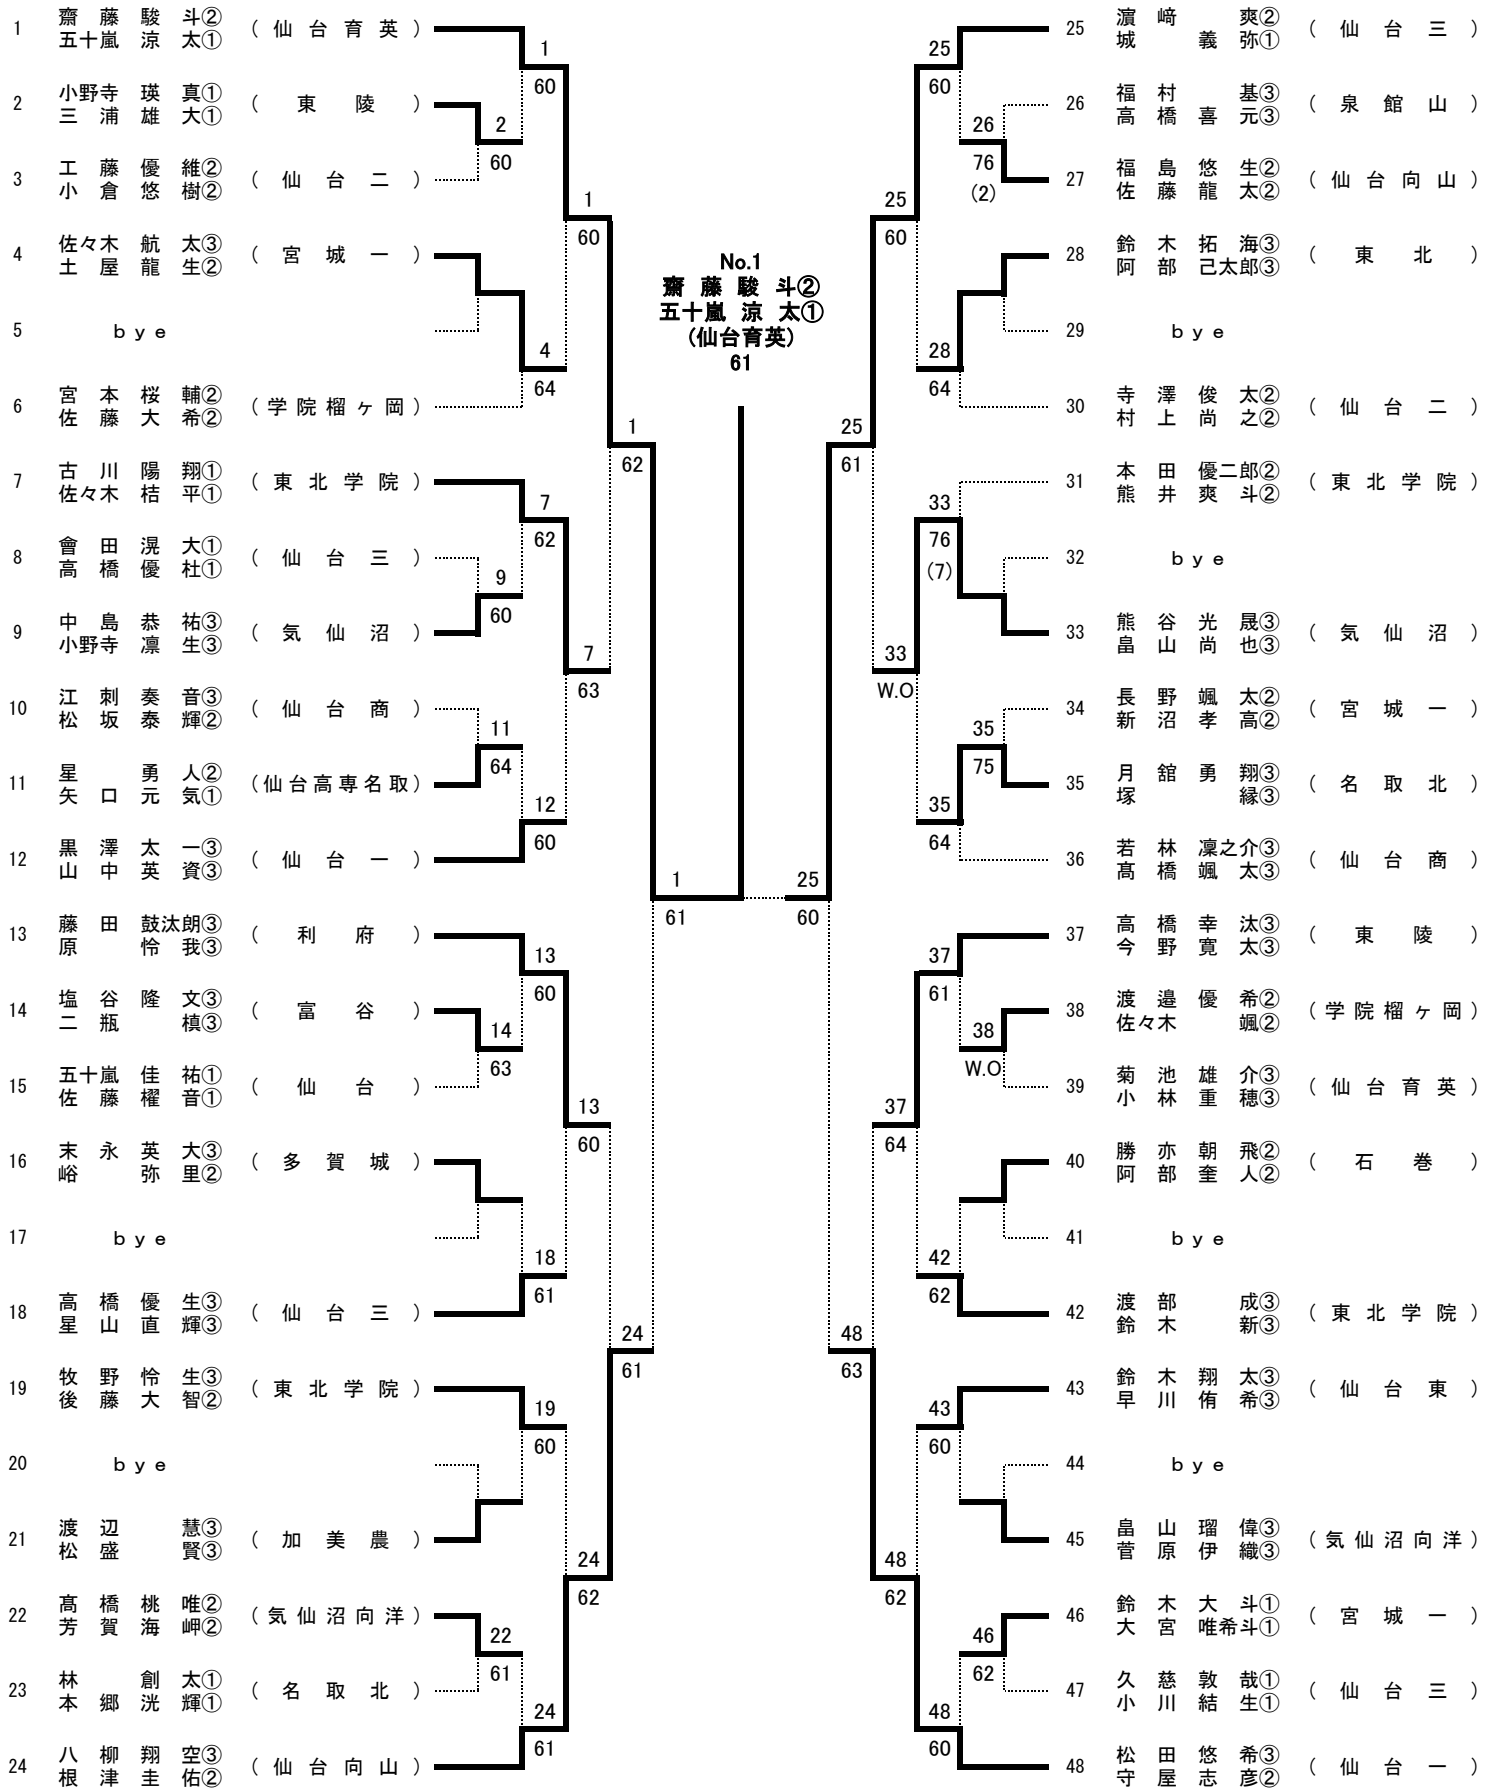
1 齋藤駿斗② 五十嵐涼太① (仙台育英)
2 小野寺瑛真① 三浦雄大① (東陵)
3 工藤優維② 小倉悠樹② (仙台二)
4 佐々木航太③ 土屋龍生② (宮城一)
5 bye
6 宮本桜輔② 佐藤大希② (学院榴ヶ岡)
7 古川陽翔① 佐々木桔平① (東北学院)
8 會田滉大① 高橋優杜① (仙台三)
9 中島恭祐③ 小野寺凛生③ (気仙沼)
10 江刺奏音③ 松坂泰輝② (仙台商)
11 星勇人② 矢口元気① (仙台高専名取)
12 黒澤太一③ 山中英資③ (仙台一)
13 藤田鼓汰朗③ 原怜我③ (利府)
14 塩谷隆文③ 二瓶槙③ (富谷)
15 五十嵐佳祐① 佐藤櫂音① (仙台)
16 末永英大③ 峪弥里② (多賀城)
17 bye
18 高橋優生③ 星山直輝③ (仙台三)
19 牧野怜生③ 後藤大智② (東北学院)
20 bye
21 渡辺慧③ 松盛賢③ (加美農)
22 髙橋桃唯② 芳賀海岬② (気仙沼向洋)
23 林創太① 本郷洸輝① (名取北)
24 八柳翔空③ 根津圭佑② (仙台向山)

2 60
1 60
1 60
4 64
1 62
7 62
9 60
7 63
11 64
12 60
1 61
13 60
14 63
13 60
18 61
24 61
19 60
24 62
22 61
24 61

No.1
齋藤駿斗②
五十嵐涼太①
(仙台育英)
61

25 60
26 76 (2)
25 60
28 64
25 61
33 76 (7)
33 W.O
35 75
35 64
25 60
37 61
38 W.O
37 64
42 62
48 63
43 60
48 62
46 62
48 60

25 濵崎爽② 城義弥① (仙台三)
26 福村基③ 高橋喜元③ (泉館山)
27 福島悠生② 佐藤龍太② (仙台向山)
28 鈴木拓海③ 阿部己太郎③ (東北)
29 bye
30 寺澤俊太② 村上尚之② (仙台二)
31 本田優二郎② 熊井爽斗② (東北学院)
32 bye
33 熊谷光晟③ 畠山尚也③ (気仙沼)
34 長野颯太② 新沼孝高② (宮城一)
35 月舘勇翔③ 塚縁③ (名取北)
36 若林凜之介③ 髙橋颯太③ (仙台商)
37 高橋幸汰③ 今野寛太③ (東陵)
38 渡邉優希② 佐々木颯② (学院榴ヶ岡)
39 菊池雄介③ 小林重穂③ (仙台育英)
40 勝亦朝飛② 阿部奎人② (石巻)
41 bye
42 渡部成③ 鈴木新③ (東北学院)
43 鈴木翔太③ 早川侑希③ (仙台東)
44 bye
45 畠山瑠偉③ 菅原伊織③ (気仙沼向洋)
46 鈴木大斗① 大宮唯希斗① (宮城一)
47 久慈敦哉① 小川結生① (仙台三)
48 松田悠希③ 守屋志彦② (仙台一)